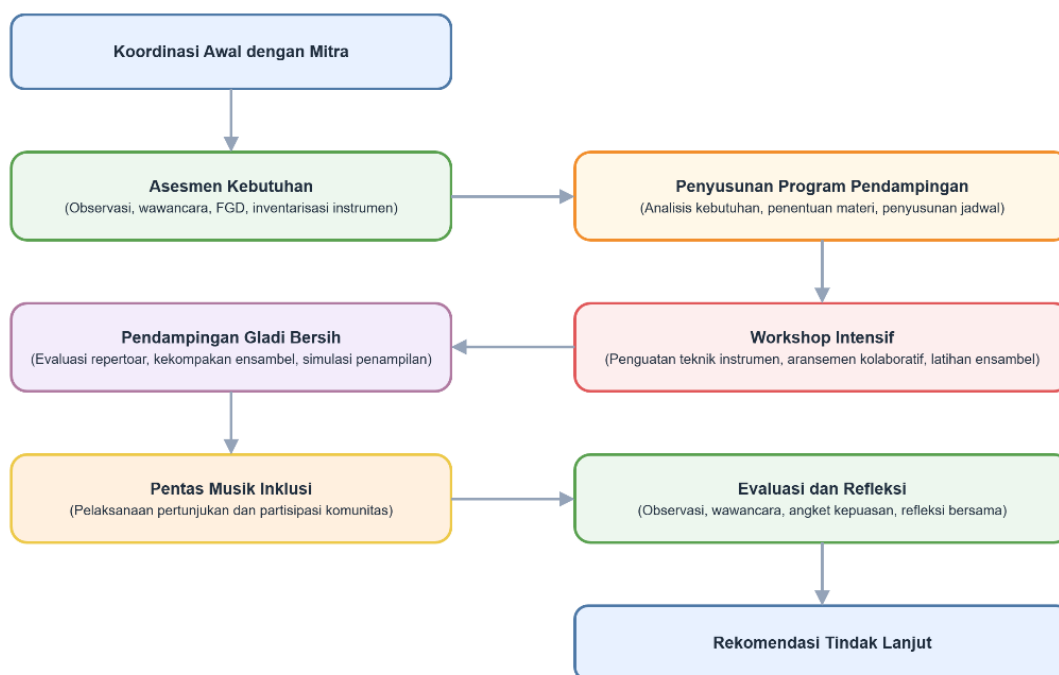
Koordinasi Awal dengan Mitra

Asesmen Kebutuhan
(Observasi, wawancara, FGD, inventarisasi instrumen)

Penyusunan Program Pendampingan
(Analisis kebutuhan, penentuan materi, penyusunan jadwal)

Workshop Intensif
(Penguatan teknik instrumen, aransemen kolaboratif, latihan ensambel)

Pendampingan Gladi Bersih
(Evaluasi repertoar, kekompakan ensambel, simulasi penampilan)

Pentas Musik Inklusi
(Pelaksanaan pertunjukan dan partisipasi komunitas)

Evaluasi dan Refleksi
(Observasi, wawancara, angket kepuasan, refleksi bersama)

Rekomendasi Tindak Lanjut